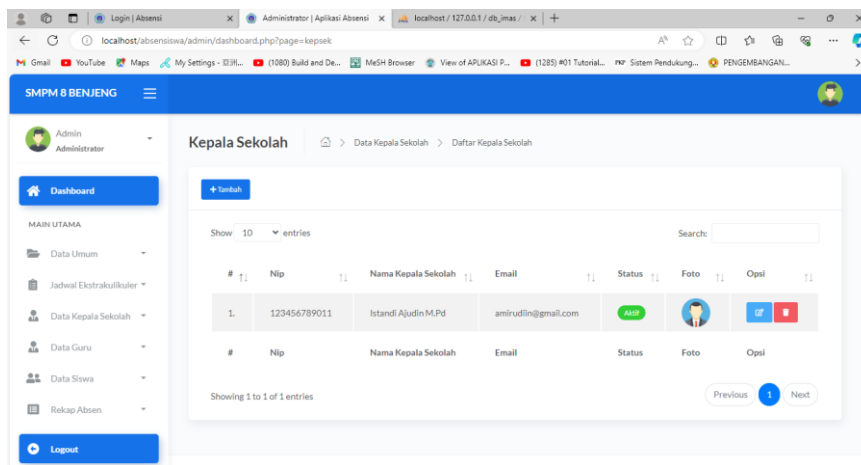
Login | Absensi ×
Administrator | Aplikasi Absensi ×
localhost / 127.0.0.1 / db_imas / ×
+

localhost/absensiswa/admin/dashboard.php?page=kepsek

Gmail YouTube Maps My Settings - 思圳... (1080) Build and De... MeSH Browser View of APLIKASI P... (1285) #01 Tutorial... Sistem Pendukung... PENGEMBANGAN...

SMPM 8 BENJENG

Admin
Administrator

Dashboard

MAIN UTAMA

Data Umum

Jadwal Ekstrakulikuler

Data Kepala Sekolah

Data Guru

Data Siswa

Rekap Absen

Logout

Kepala Sekolah

Data Kepala Sekolah > Daftar Kepala Sekolah

+ Tambah

Show 10 entries

Search:

| # | Nip | Nama Kepala Sekolah | Email | Status | Foto | Opsi |
|---|---|---|---|---|---|---|
| 1. | 123456789011 | Istandi Ajudin M.Pd | amirudin@gmail.com | Aktif | | |
| # | Nip | Nama Kepala Sekolah | Email | Status | Foto | Opsi |

Showing 1 to 1 of 1 entries

Previous 1 Next